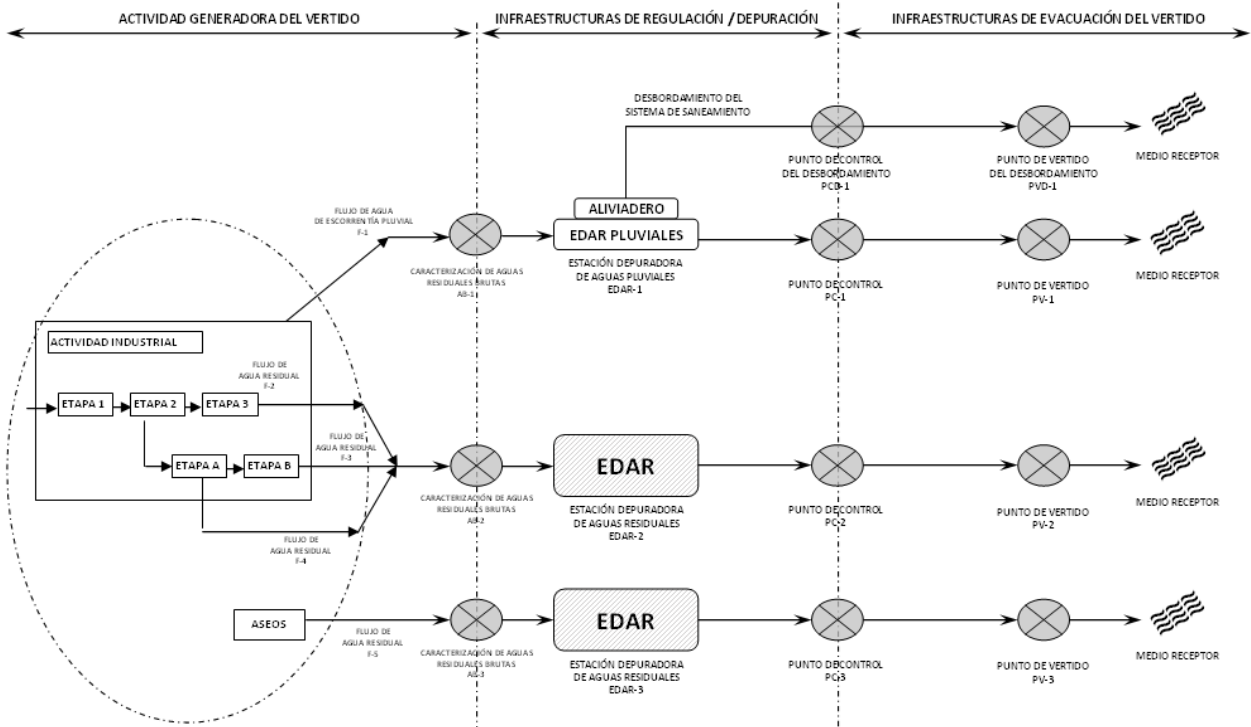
ACTIVIDAD GENERADORA DEL VERTIDO

INFRAESTRUCTURAS DE REGULACIÓN / DEPURACIÓN

INFRAESTRUCTURAS DE EVACUACIÓN DEL VERTIDO

DESBORDAMIENTO DEL SISTEMA DE SANEAMIENTO

PUNTO DE CONTROL DEL DESBORDAMIENTO PCD-1

PUNTO DE VERTIDO DEL DESBORDAMIENTO PVD-1

MEDIO RECEPTOR

FLUJO DE AGUA DE ESCORRENTÍA PLUVIAL F-1

ALIVIADERO

EDAR PLUVIALES

ESTACIÓN DEPURADORA DE AGUAS PLUVIALES EDAR-1

CARACTERIZACIÓN DE AGUAS RESIDUALES BRUTAS AB-1

PUNTO DE CONTROL PC-1

PUNTO DE VERTIDO PV-1

MEDIO RECEPTOR

ACTIVIDAD INDUSTRIAL

FLUJO DE AGUA RESIDUAL F-2

ETAPA 1

ETAPA 2

ETAPA 3

FLUJO DE AGUA RESIDUAL F-3

ETAPA A

ETAPA B

EDAR

CARACTERIZACIÓN DE AGUAS RESIDUALES BRUTAS AB-2

ESTACIÓN DEPURADORA DE AGUAS RESIDUALES EDAR-2

PUNTO DE CONTROL PC-2

PUNTO DE VERTIDO PV-2

MEDIO RECEPTOR

FLUJO DE AGUA RESIDUAL F-4

ASEOS

FLUJO DE AGUA RESIDUAL F-5

EDAR

CARACTERIZACIÓN DE AGUAS RESIDUALES BRUTAS AB-3

ESTACIÓN DEPURADORA DE AGUAS RESIDUALES EDAR-3

PUNTO DE CONTROL PC-3

PUNTO DE VERTIDO PV-3

MEDIO RECEPTOR